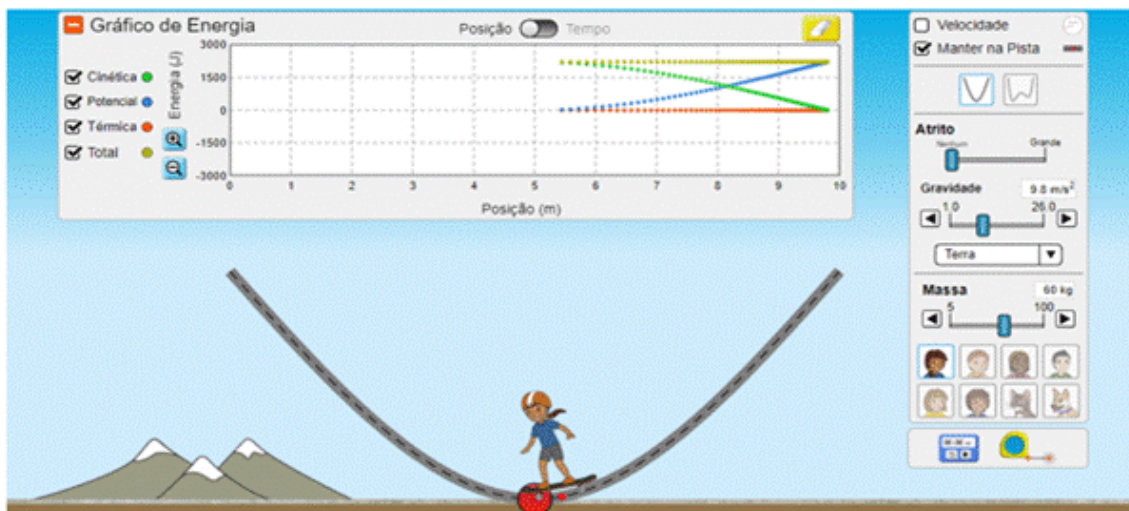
Gráfico de Energia

Posição Tempo

Cinética
Potencial
Térmica
Total

Energia (J)

3000
1500
0
-1500
-3000

0 1 2 3 4 5 6 7 8 9 10

Posição (m)

Velocidade
Manter na Pista

Atrito
Nenhum Grande

Gravidade 9.8 m/s$^2$
1.0 26.0

Terra

Massa 60 kg
5 100